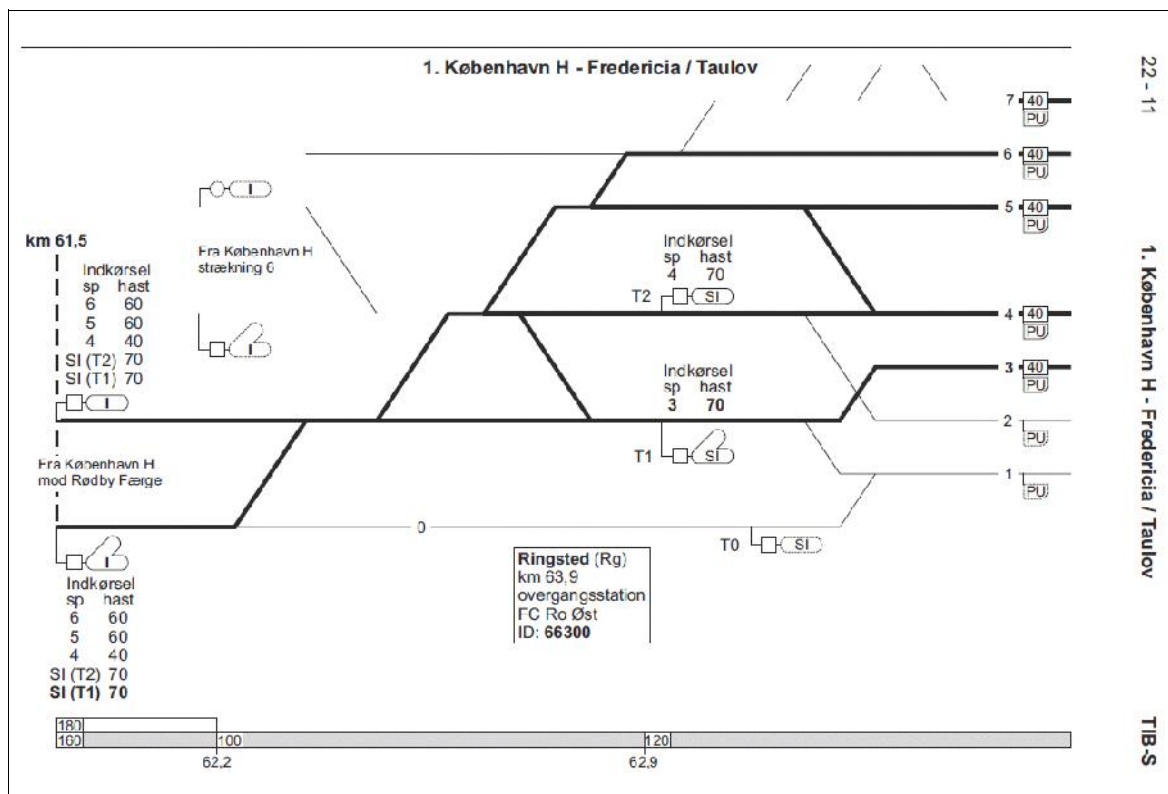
1. København H - Fredericia / Taulov

22 - 11

1. København H - Fredericia / Taulov

TIB-S

km 61,5

Indkørsel
| sp | hast |
|---|---|
| 6 | 60 |
| 5 | 60 |
| 4 | 40 |
| SI (T2) | 70 |
| SI (T1) | 70 |

I

Fra København H strækning 6

I

I

Fra København H mod Rødby Færge

I

Indkørsel
| sp | hast |
|---|---|
| 6 | 60 |
| 5 | 60 |
| 4 | 40 |
| SI (T2) | 70 |
| SI (T1) | 70 |

Indkørsel
| sp | hast |
|---|---|
| 4 | 70 |

T2 SI

Indkørsel
| sp | hast |
|---|---|
| 3 | 70 |

T1 SI

0

T0 SI

Ringsted (Rg)
km 63,9
overgangsstation
FC Ro Øst
ID: 66300

7 40 PU
6 40 PU
5 40 PU
4 40 PU
3 40 PU
2 PU
1 PU

180
160 100 120
62,2 62,9